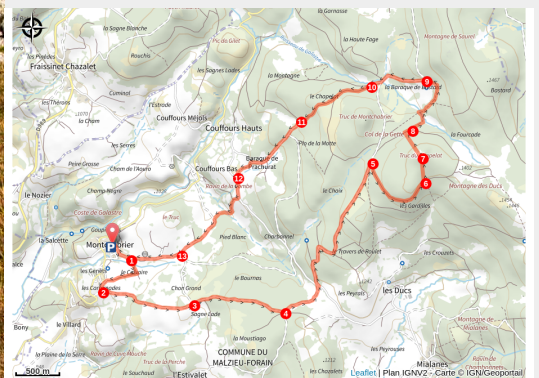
la Garnasse
la Sagne Blanche
les Prades
Frassinet Chazalet
Roachis
Pic du Gral
la Haute Fage
Montagne de Sauvet
les Sagnes Lades
9
10
la Baraque de Lachal
Cuminal
les Thérons
l'Estrade
Couffours Méjols
la Montagne
le Chapelu
Bastard
la Cham
Couffours Hauts
11
Truc de Montchabrier
8
la Fourcade
les Serres
Col de la Gerbe
Pic de la Motte
Truc du Gélat
7
Prére Grosse
Chom de l'Auvre
Couffours Bas
Baraque de Frachurat
12
5
6
Montagne des Ducs
le Nozier
Champ Nègre
Rocas de la Combe
la Cham
les Gardelles
Coste de Galabre
le Truc
la Salcette
Montchabrier
13
Chal Bonnet
Pied Blanc
Travers de Roulet
les Crouzets
1
le Gerbier
le Cellier
les Bournas
les Ducs
les Peyrous
2
les Combettes
Chon Grand
3
Sagne Lade
4
le Villard
Bony
Montagne de Mialanes
Moustiago
la Plaine de la Serre
Combe de Laco Péoche
Truc de la Perche
COMMUNE DU MALZIEU-FORAIN
Mialanes
les Peyroux
l'Estivalet
le Souchoud
500 m
Leaflet | Plan IGNV2 - Carte © IGN/Geoportail